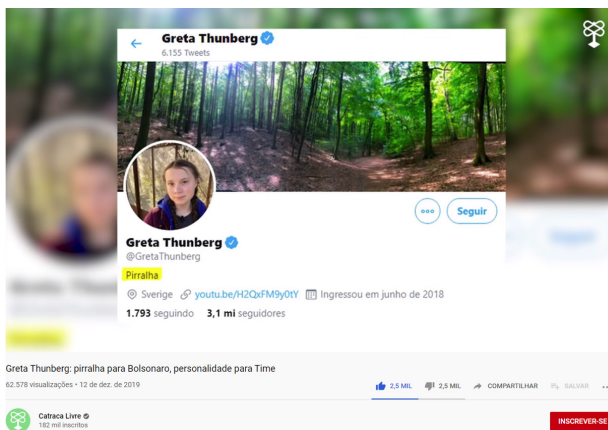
Greta Thunberg
6.155 Tweets

Seguir

Greta Thunberg
@GretaThunberg

Pirralha

Sverige youtu.be/H2QxFM9y0tY Ingressou em junho de 2018

1.793 seguindo 3,1 mi seguidores

Greta Thunberg: pirralha para Bolsonaro, personalidade para Time

62.578 visualizações • 12 de dez. de 2019

2,5 MIL 2,5 MIL COMPARTILHAR SALVAR

Catraca Livre
182 mil inscritos

INSCREVER-SE